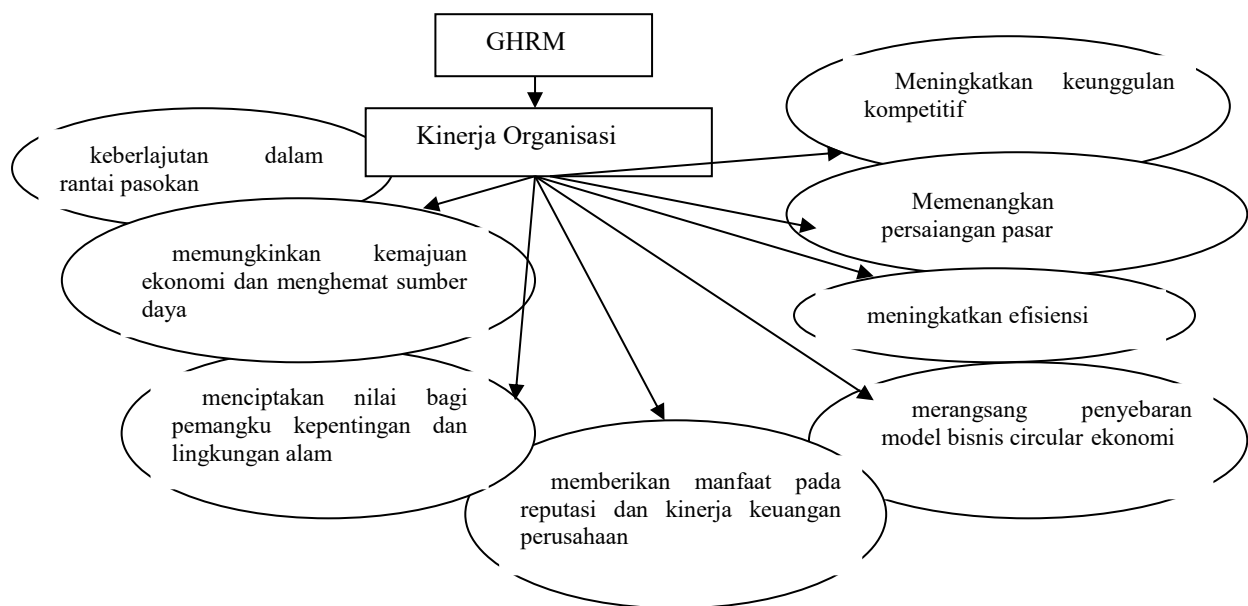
GHRM

Kinerja Organisasi

Meningkatkan keunggulan kompetitif

keberlajutan dalam rantai pasokan

Memenangkan persaiangan pasar

memungkinkan kemajuan ekonomi dan menghemat sumber daya

meningkatkan efisiensi

menciptakan nilai bagi pemangku kepentingan dan lingkungan alam

merangsang penyebaran model bisnis circular ekonomi

memberikan manfaat pada reputasi dan kinerja keuangan perusahaan